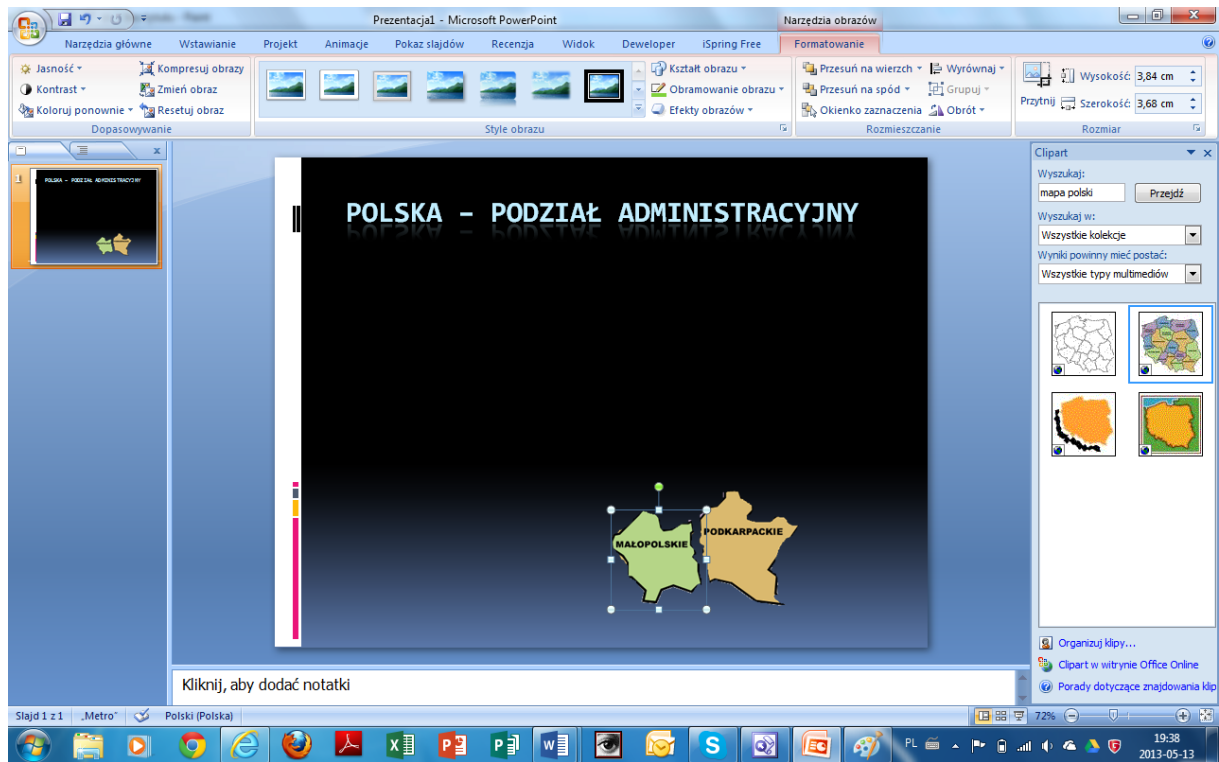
Prezentacja1 - Microsoft PowerPoint
Narzędzia obrazów

Narzędzia główne | Wstawianie | Projekt | Animacje | Pokaz slajdów | Recenzja | Widok | Deweloper | iSpring Free | Formatowanie

Jasność
Kontrast
Koloruj ponownie
Kompresuj obrazy
Zmień obraz
Resetuj obraz
Dopasowywanie

Style obrazu

Kształt obrazu
Obramowanie obrazu
Efekty obrazów

Przesuń na wierzch
Przesuń na spód
Okienko zaznaczenia
Wyrównaj
Grupuj
Obrót
Rozmieszczanie

Przytnij
Wysokość: 3,84 cm
Szerokość: 3,68 cm
Rozmiar

POLSKA – PODZIAŁ ADMINISTRACYJNY

MAŁOPOLSKIE
PODKARPACKIE

Kliknij, aby dodać notatki

Clipart
Wyszukaj:
mapa polski
Przejdź
Wyszukaj w:
Wszystkie kolekcje
Wyniki powinny mieć postać:
Wszystkie typy multimediów

Organizuj klipy...
Clipart w witrynie Office Online
Porady dotyczące znajdowania klip

Slajd 1 z 1 | „Metro" | Polski (Polska)
72%

PL
19:38
2013-05-13